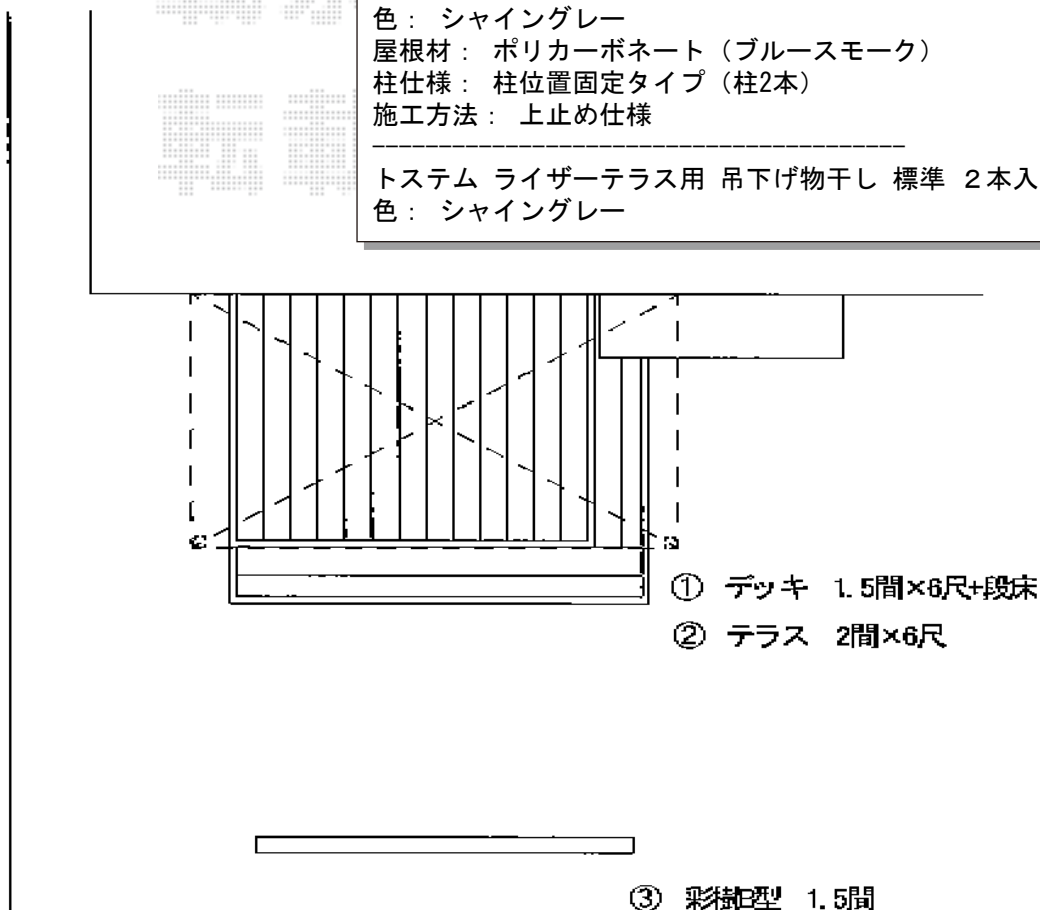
色： シャイングレー
屋根材： ポリカーボネート（ブルースモーク）
柱仕様： 柱位置固定タイプ（柱2本）
施工方法： 上止め仕様
---------------------------------------
トステム ライザーテラス用 吊下げ物干し 標準 2本入
色： シャイングレー

転 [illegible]

① デッキ 1.5間×6尺+段床
② テラス 2間×6尺

③ 彩樹B型 1.5間